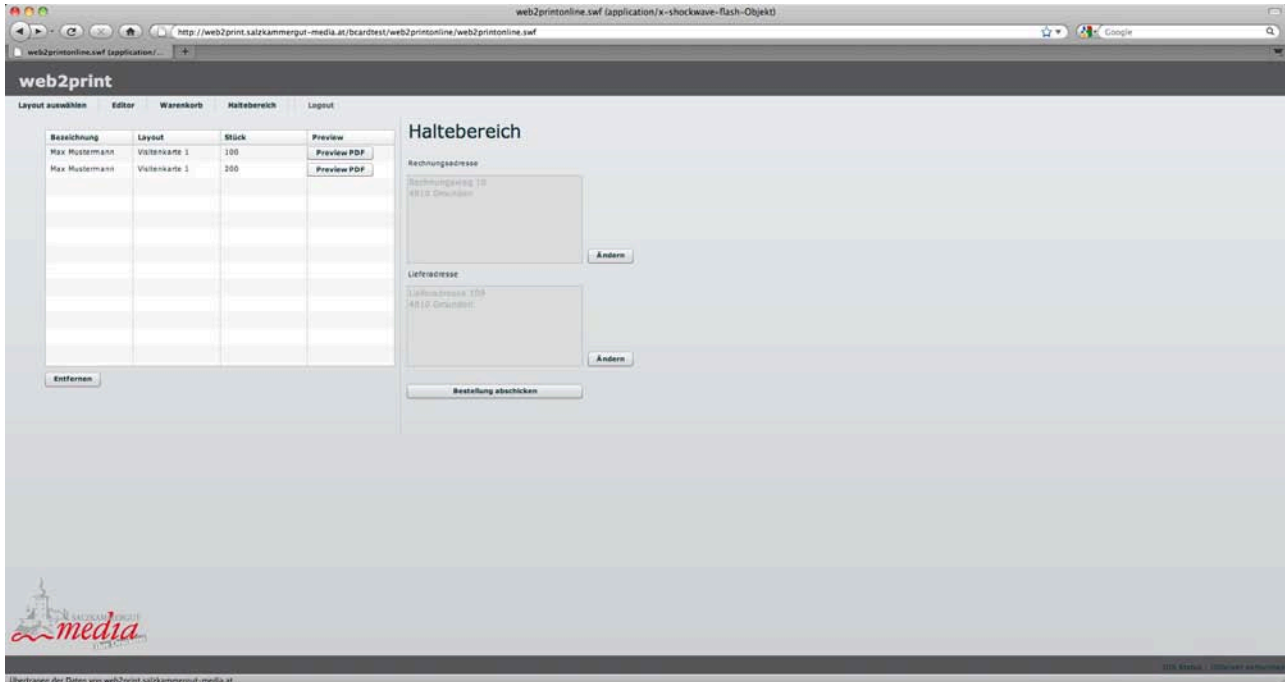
web2printonline.swf (application/x-shockwave-flash-Objekt)

http://web2print.salzkammergut-media.at/bcardtest/web2printonline/web2printonline.swf

Google

web2printonline.swf (application/...

web2print

Layout auswählen Editor Warenkorb Haltebereich Logout

| Bezeichnung | Layout | Stück | Preview |
|---|---|---|---|
| Max Mustermann | Visitenkarte 1 | 100 | Preview PDF |
| Max Mustermann | Visitenkarte 1 | 200 | Preview PDF |

Entfernen

Haltebereich

Rechnungsadresse

Rechnungsweg 10
4810 Gmunden

Ändern

Lieferadresse

Lieferadresse 109
4810 Gmunden

Ändern

Bestellung abschicken

SALZKAMMERGUT
media

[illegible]

Übertragen der Daten von web2print.salzkammergut-media.at